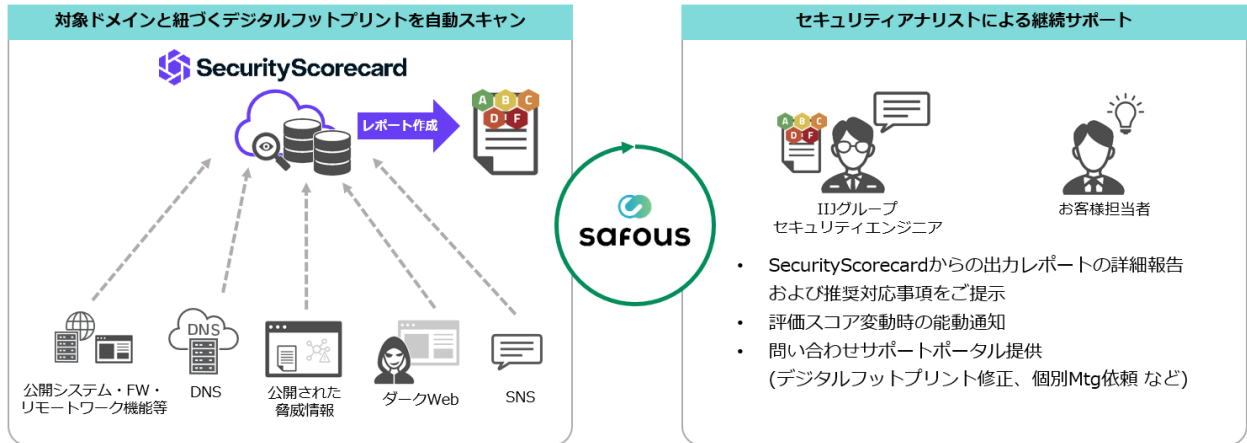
対象ドメインと紐づくデジタルフットプリントを自動スキャン

SecurityScorecard

レポート作成

A B C D F

DNS

公開システム・FW・リモートワーク機能等

DNS

公開された脅威情報

ダークWeb

SNS

safous

セキュリティアナリストによる継続サポート

A B C D F

IIJグループ セキュリティエンジニア

お客様担当者

• SecurityScorecardからの出力レポートの詳細報告および推奨対応事項をご提示
• 評価スコア変動時の能動通知
• 問い合わせサポートポータル提供 (デジタルフットプリント修正、個別Mtg依頼 など)